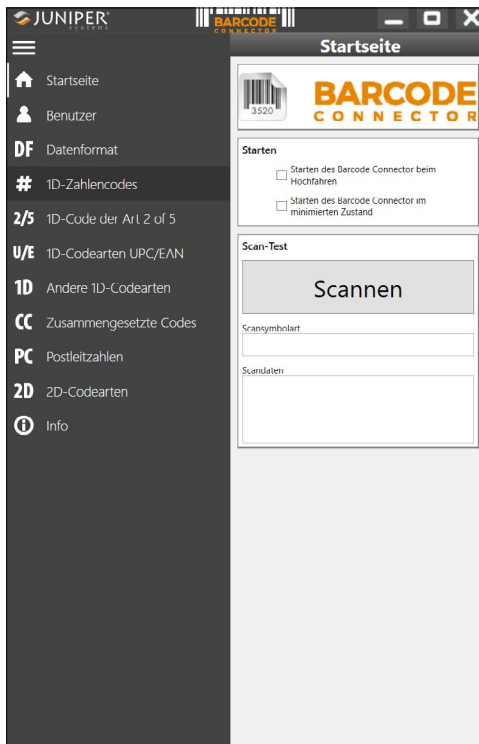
JUNIPER SYSTEMS

BARCODE CONNECTOR

Startseite

Startseite

Benutzer

DF Datenformat

# 1D-Zahlencodes

2/5 1D-Code der Art 2 of 5

U/E 1D-Codearten UPC/EAN

1D Andere 1D-Codearten

CC Zusammengesetzte Codes

PC Postleitzahlen

2D 2D-Codearten

Info

3520

BARCODE CONNECTOR

Starten

Starten des Barcode Connector beim Hochfahren

Starten des Barcode Connector im minimierten Zustand

Scan-Test

Scannen

Scansymbolart

Scandaten